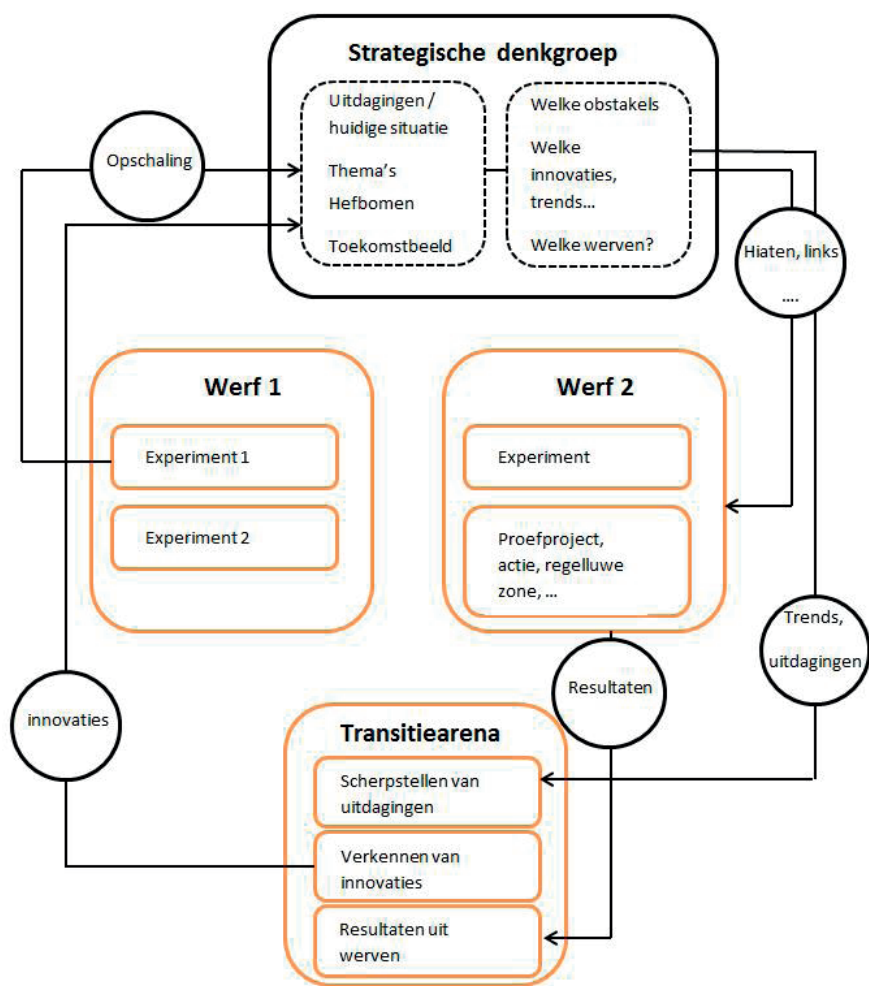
Strategische denkgroep

Uitdagingen / huidige situatie

Thema's

Hefbomen

Toekomstbeeld

Welke obstakels

Welke innovaties, trends...

Welke werven?

Opschaling

Hiaten, links ....

Werf 1

Experiment 1

Experiment 2

Werf 2

Experiment

Proefproject, actie, regelluwe zone, ...

Trends, uitdagingen

Resultaten

innovaties

Transitiearena

Scherpstellen van uitdagingen

Verkennen van innovaties

Resultaten uit werven